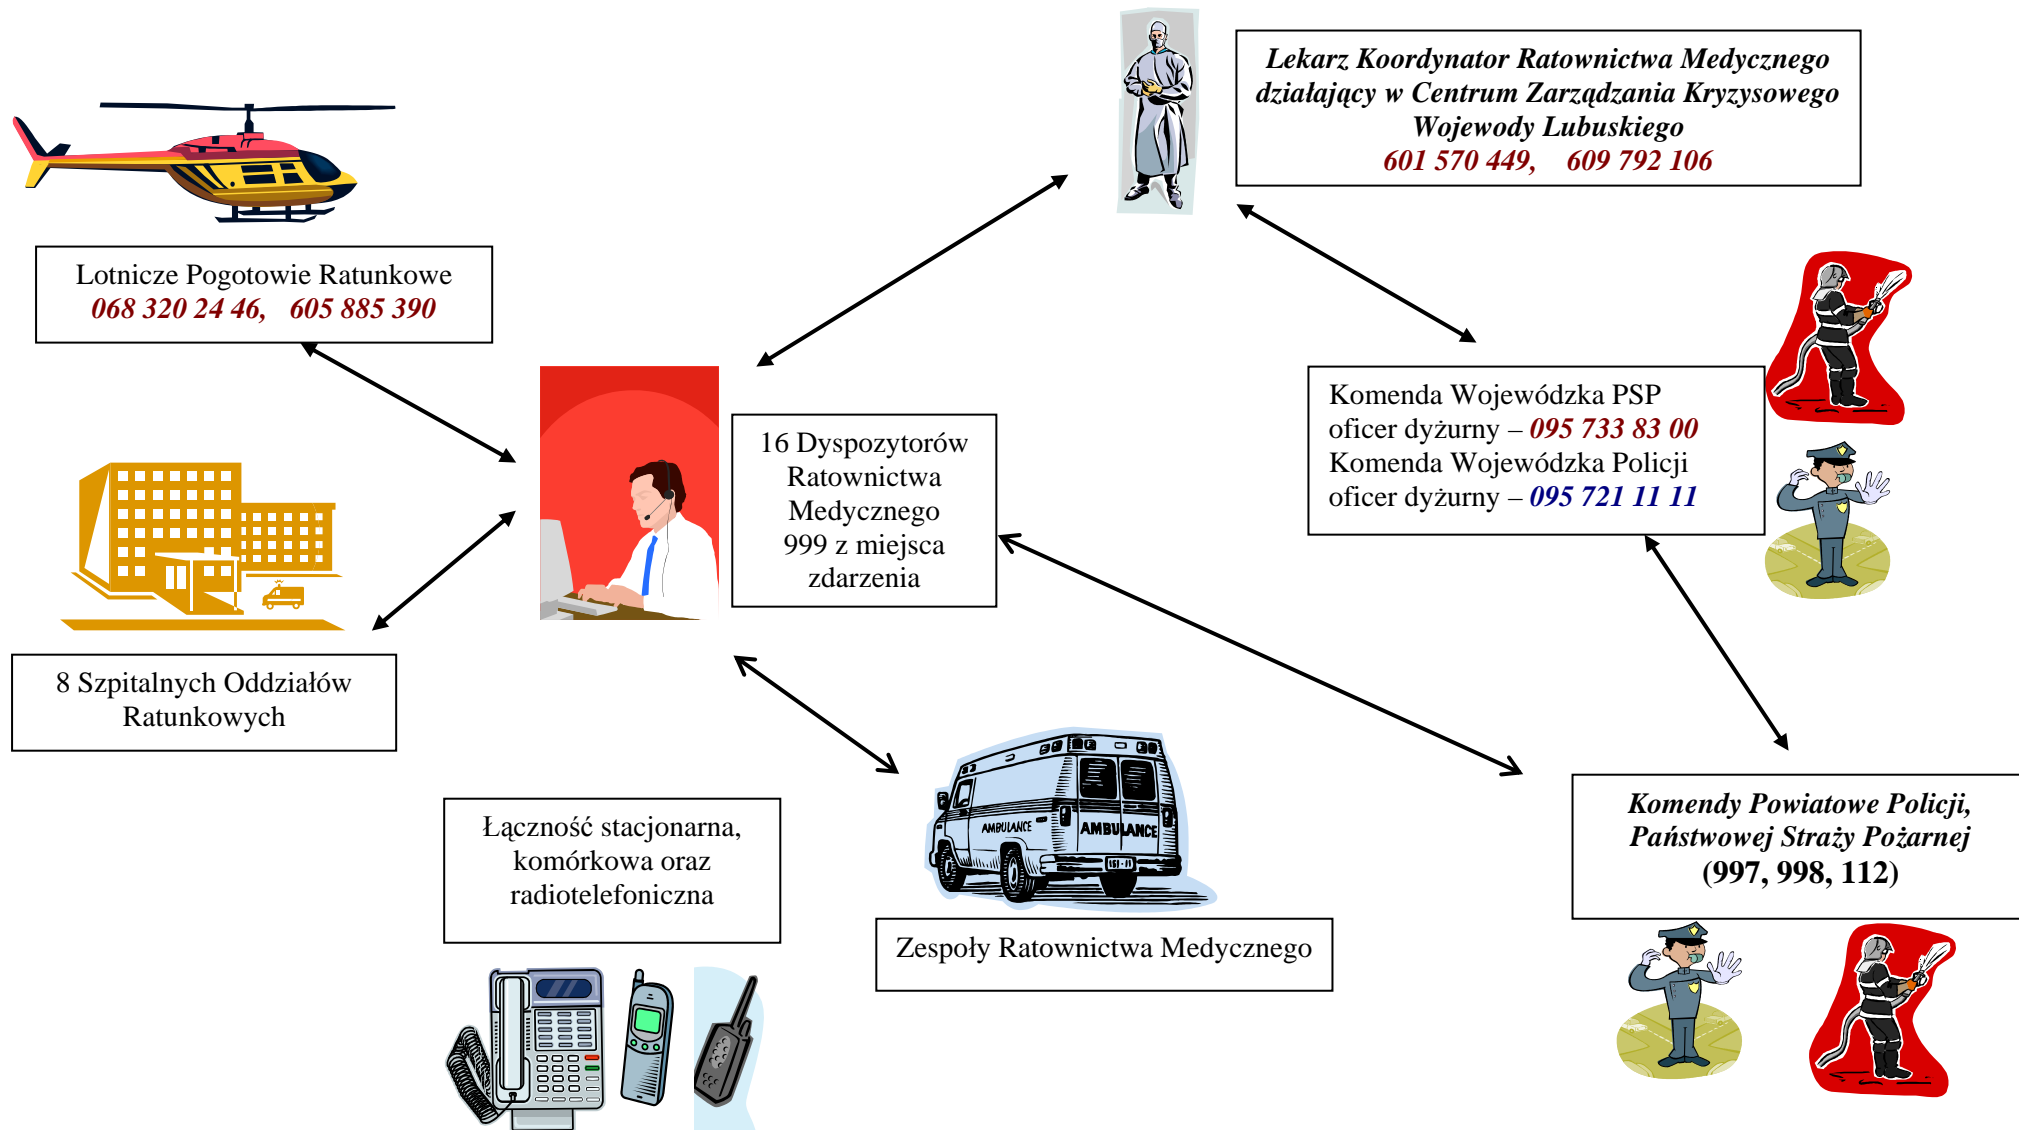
Lekarz Koordynator Ratownictwa Medycznego działający w Centrum Zarządzania Kryzysowego Wojewody Lubuskiego
601 570 449, 609 792 106

Lotnicze Pogotowie Ratunkowe
068 320 24 46, 605 885 390

16 Dyspozytorów Ratownictwa Medycznego 999 z miejsca zdarzenia

Komenda Wojewódzka PSP
oficer dyżurny – 095 733 83 00
Komenda Wojewódzka Policji
oficer dyżurny – 095 721 11 11

8 Szpitalnych Oddziałów Ratunkowych

AMBULANCE

AMBULANCE

Komendy Powiatowe Policji, Państwowej Straży Pożarnej
(997, 998, 112)

Łączność stacjonarna, komórkowa oraz radiotelefoniczna

Zespoły Ratownictwa Medycznego